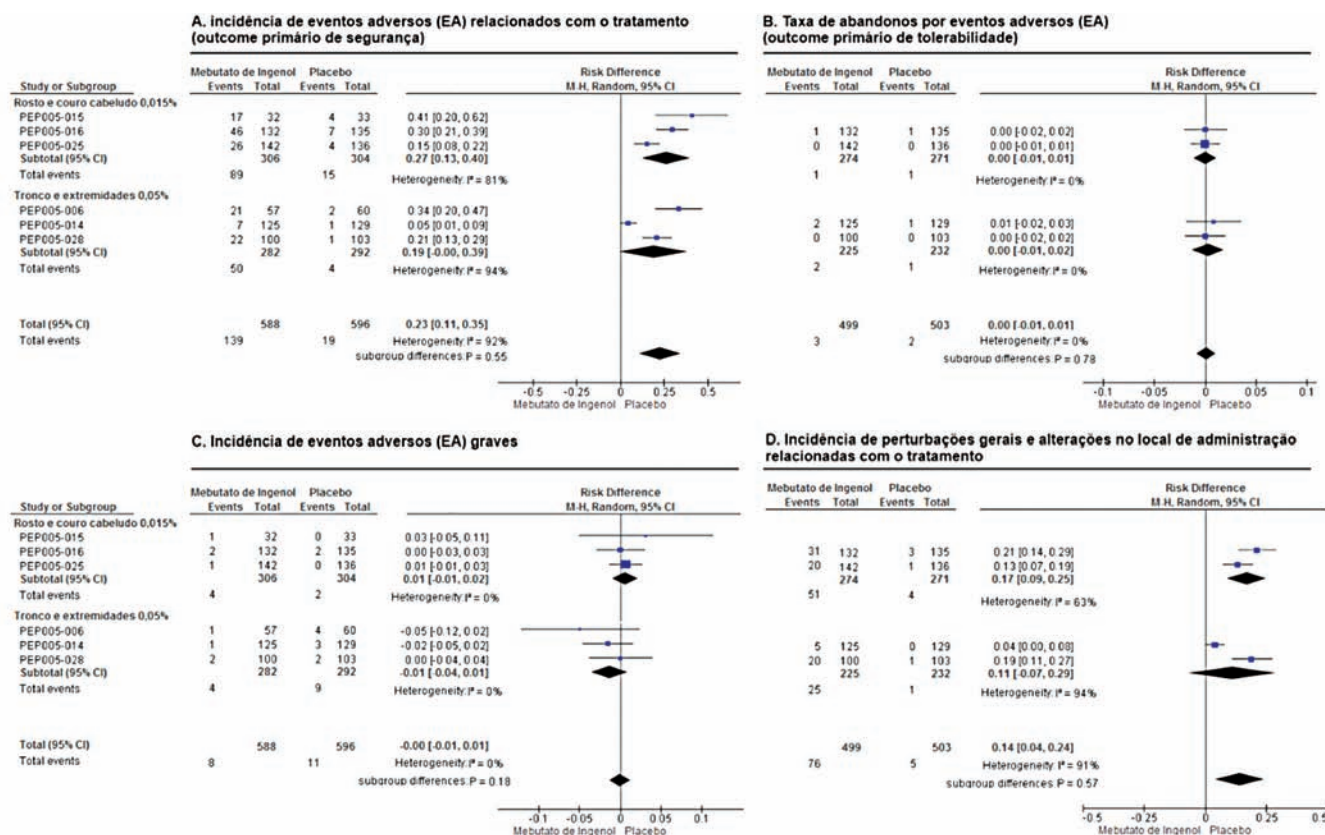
A. incidência de eventos adversos (EA) relacionados com o tratamento (outcome primário de segurança)

| Study or Subgroup | Mebutato de Ingenol Events | Total | Placebo Events | Total | Risk Difference M-H, Random, 95% CI |
|---|---|---|---|---|---|
| Rosto e couro cabeludo 0,015% | | | | | |
| PEP005-015 | 17 | 32 | 4 | 33 | 0.41 [0.20, 0.62] |
| PEP005-016 | 46 | 132 | 7 | 135 | 0.30 [0.21, 0.39] |
| PEP005-025 | 26 | 142 | 4 | 136 | 0.15 [0.08, 0.22] |
| Subtotal (95% CI) | | 306 | | 304 | 0.27 [0.13, 0.40] |
| Total events | 89 | | 15 | | Heterogeneity: I² = 81% |
| Tronco e extremidades 0,05% | | | | | |
| PEP005-006 | 21 | 57 | 2 | 60 | 0.34 [0.20, 0.47] |
| PEP005-014 | 7 | 125 | 1 | 129 | 0.05 [0.01, 0.09] |
| PEP005-028 | 22 | 100 | 1 | 103 | 0.21 [0.13, 0.29] |
| Subtotal (95% CI) | | 282 | | 292 | 0.19 [-0.00, 0.39] |
| Total events | 50 | | 4 | | Heterogeneity: I² = 94% |
| Total (95% CI) | | 588 | | 596 | 0.23 [0.11, 0.35] |
| Total events | 139 | | 19 | | Heterogeneity: I² = 92% |
| | | | | | subgroup differences: P = 0.55 |

-0.5 -0.25 0 0.25 0.5
Mebutato de Ingenol Placebo

B. Taxa de abandonos por eventos adversos (EA) (outcome primário de tolerabilidade)

| Mebutato de Ingenol Events | Total | Placebo Events | Total | Risk Difference M-H, Random, 95% CI |
|---|---|---|---|---|
| 1 | 132 | 1 | 135 | 0.00 [-0.02, 0.02] |
| 0 | 142 | 0 | 136 | 0.00 [-0.01, 0.01] |
| | 274 | | 271 | 0.00 [-0.01, 0.01] |
| 1 | | 1 | | Heterogeneity: I² = 0% |
| 2 | 125 | 1 | 129 | 0.01 [-0.02, 0.03] |
| 0 | 100 | 0 | 103 | 0.00 [-0.02, 0.02] |
| | 225 | | 232 | 0.00 [-0.01, 0.02] |
| 2 | | 1 | | Heterogeneity: I² = 0% |
| | 499 | | 503 | 0.00 [-0.01, 0.01] |
| 3 | | 2 | | Heterogeneity: I² = 0% |
| | | | | subgroup differences: P = 0.78 |

-0.1 -0.05 0 0.05 0.1
Mebutato de Ingenol Placebo

C. Incidência de eventos adversos (EA) graves

| Study or Subgroup | Mebutato de Ingenol Events | Total | Placebo Events | Total | Risk Difference M-H, Random, 95% CI |
|---|---|---|---|---|---|
| Rosto e couro cabeludo 0,015% | | | | | |
| PEP005-015 | 1 | 32 | 0 | 33 | 0.03 [-0.05, 0.11] |
| PEP005-016 | 2 | 132 | 2 | 135 | 0.00 [-0.03, 0.03] |
| PEP005-025 | 1 | 142 | 0 | 136 | 0.01 [-0.01, 0.03] |
| Subtotal (95% CI) | | 306 | | 304 | 0.01 [-0.01, 0.02] |
| Total events | 4 | | 2 | | Heterogeneity: I² = 0% |
| Tronco e extremidades 0,05% | | | | | |
| PEP005-006 | 1 | 57 | 4 | 60 | -0.05 [-0.12, 0.02] |
| PEP005-014 | 1 | 125 | 3 | 129 | -0.02 [-0.05, 0.02] |
| PEP005-028 | 2 | 100 | 2 | 103 | 0.00 [-0.04, 0.04] |
| Subtotal (95% CI) | | 282 | | 292 | -0.01 [-0.04, 0.01] |
| Total events | 4 | | 9 | | Heterogeneity: I² = 0% |
| Total (95% CI) | | 588 | | 596 | -0.00 [-0.01, 0.01] |
| Total events | 8 | | 11 | | Heterogeneity: I² = 0% |
| | | | | | subgroup differences: P = 0.18 |

-0.1 -0.05 0 0.05 0.1
Mebutato de Ingenol Placebo

D. Incidência de perturbações gerais e alterações no local de administração relacionadas com o tratamento

| Mebutato de Ingenol Events | Total | Placebo Events | Total | Risk Difference M-H, Random, 95% CI |
|---|---|---|---|---|
| 31 | 132 | 3 | 135 | 0.21 [0.14, 0.29] |
| 20 | 142 | 1 | 136 | 0.13 [0.07, 0.19] |
| | 274 | | 271 | 0.17 [0.09, 0.25] |
| 51 | | 4 | | Heterogeneity: I² = 63% |
| 5 | 125 | 0 | 129 | 0.04 [0.00, 0.08] |
| 20 | 100 | 1 | 103 | 0.19 [0.11, 0.27] |
| | 225 | | 232 | 0.11 [-0.07, 0.29] |
| 25 | | 1 | | Heterogeneity: I² = 94% |
| | 499 | | 503 | 0.14 [0.04, 0.24] |
| 76 | | 5 | | Heterogeneity: I² = 91% |
| | | | | subgroup differences: P = 0.57 |

-0.5 -0.25 0 0.25 0.5
Mebutato de Ingenol Placebo